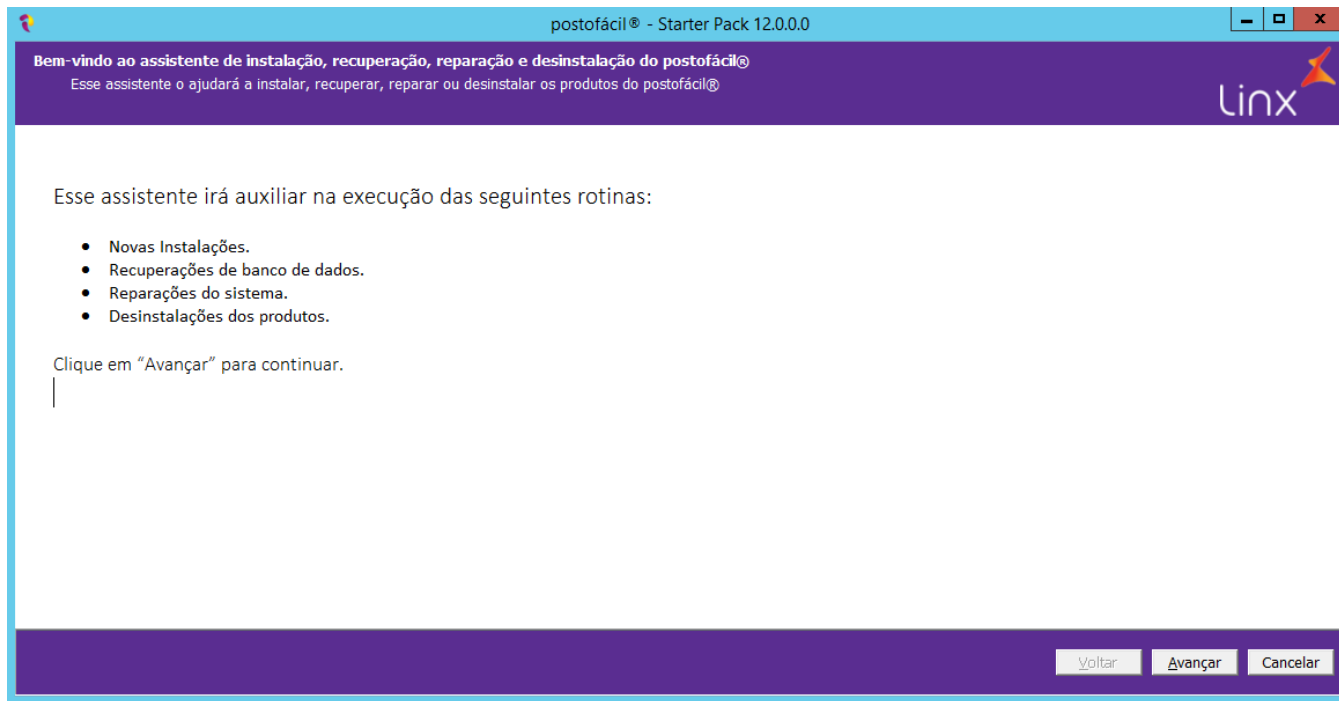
postofácil® - Starter Pack 12.0.0.0

Bem-vindo ao assistente de instalação, recuperação, reparação e desinstalação do postofácil®
Esse assistente o ajudará a instalar, recuperar, reparar ou desinstalar os produtos do postofácil®

Linx

Esse assistente irá auxiliar na execução das seguintes rotinas:

- Novas Instalações.
- Recuperações de banco de dados.
- Reparações do sistema.
- Desinstalações dos produtos.

Clique em "Avançar" para continuar.

Voltar Avançar Cancelar